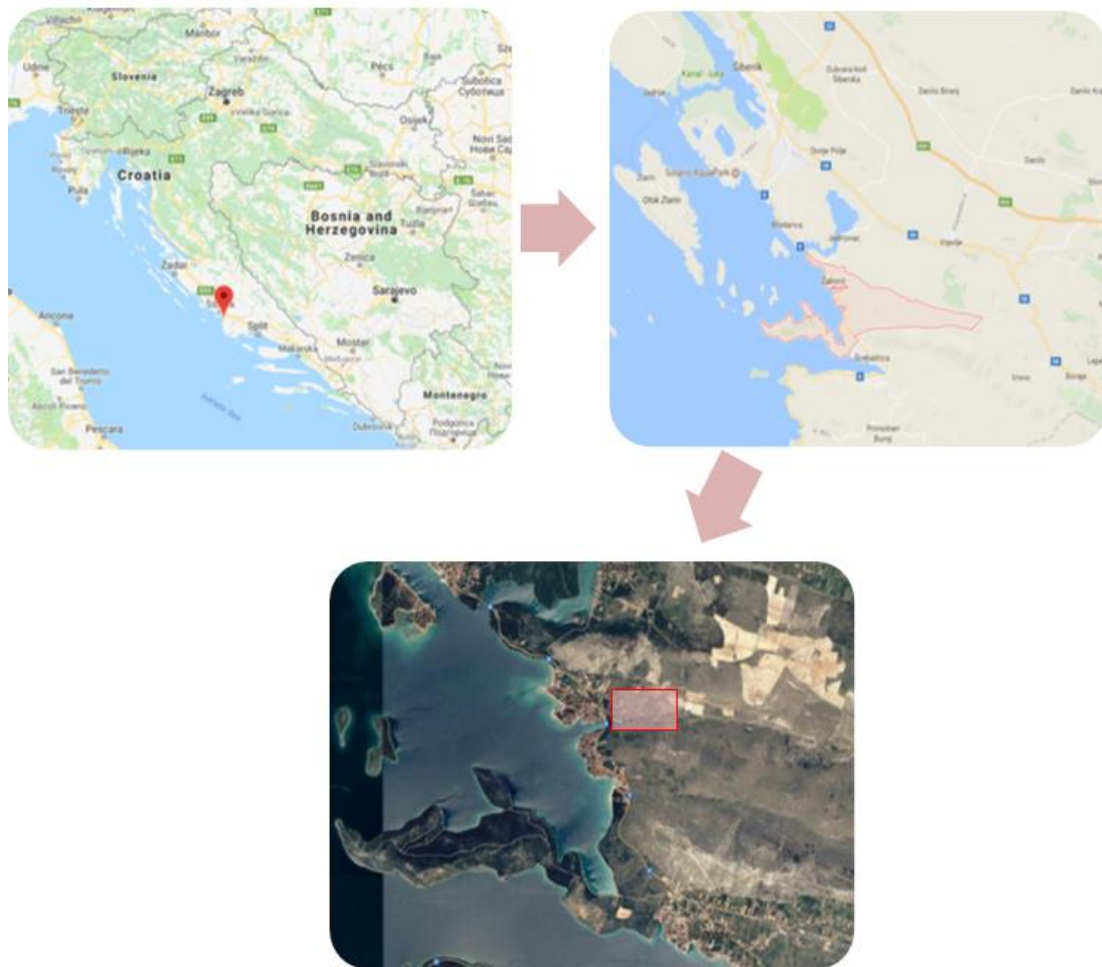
Villach
Maribor
Udine
Slovenia
Pécs
Subotica
Суботица
Zagreb
Velika Gorica
Trieste
Osijek
Rijeka
Novi Sad
Нови Сад
Croatia
Pula
Slavonski Brod
Šabac
Шабац
Bosnia and Herzegovina
Bijeljina
Tuzla
Zenica
Zadar
Sarajevo
Ancona
Šibenik
Split
Makarska
Mostar
San Benedetto del Tronto
Montenegro
Ascoli Piceno
Adriatic Sea
Pescara
Dubrovnik
Podgorica
Подгорица

Kanal - Luka
Šibenik
Dubrava kod Šibenika
Danilo Biranj
Danilo Kraj
Zlarin
Dubrava
Donje Polje
Danilo
Otok Zlarin
Solaris AquaPark
Brodarica
Jadrtovac
Vrpolje
Zaton
Grebaštica
Vrsno
Boraja
Primošten Burnji